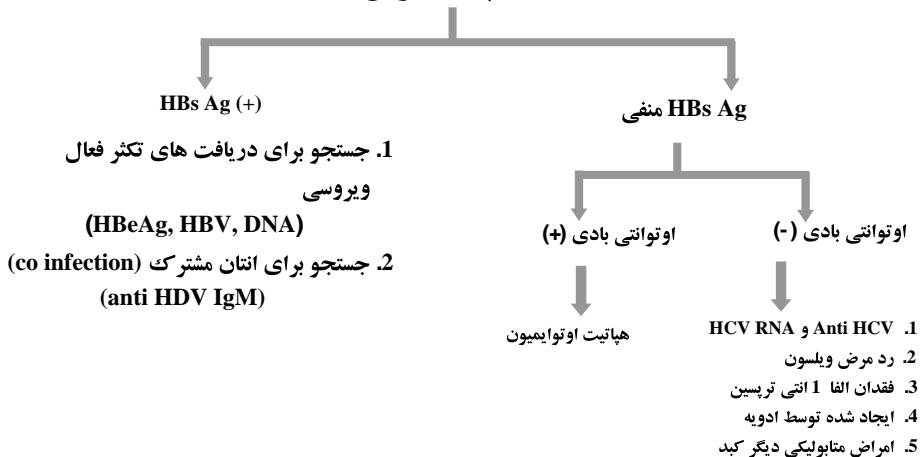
HBs Ag (+)

1. جستجو برای دریافت های تکثر فعال ویروسی
(HBeAg, HBV, DNA)
2. جستجو برای انتان مشترک (co infection)
(anti HDV IgM)

HBs Ag منفی

اوتوانتی بادی (+)

هپاتیت اوتوایمیون

اوتوانتی بادی (-)

1. Anti HCV و HCV RNA
2. رد مرض ویلسون
3. فقدان الفا 1 انتی ترپسین
4. ایجاد شده توسط ادویه
5. امراض متابولیکی دیگر کبد